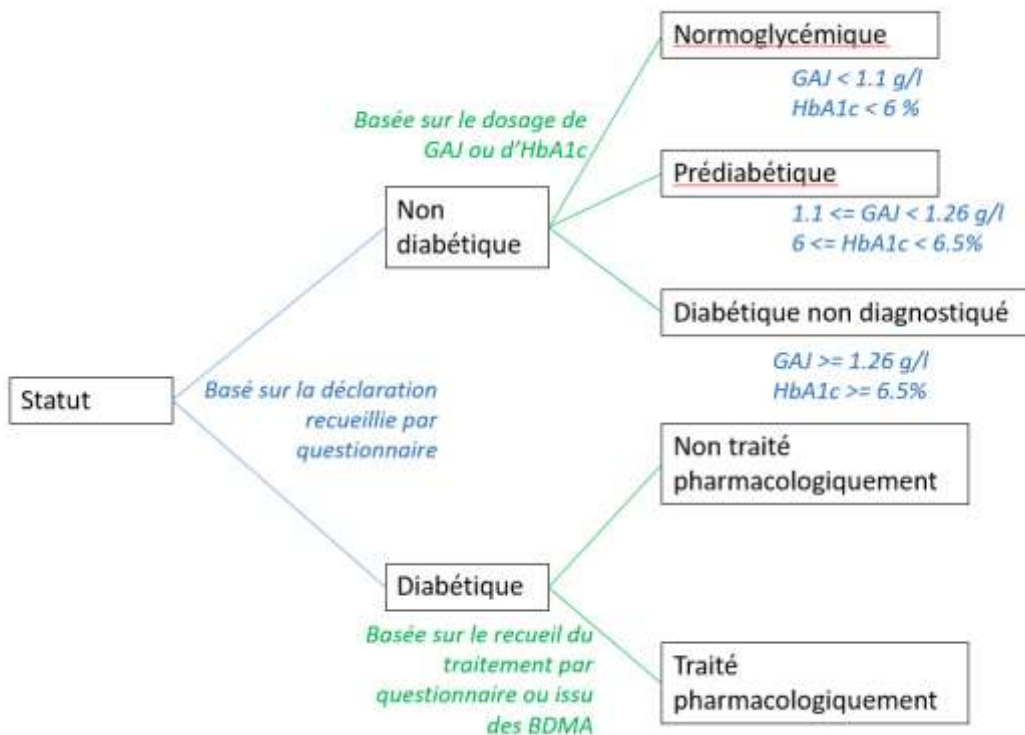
Statut

Basé sur la déclaration recueillie par questionnaire

Non diabétique

Basée sur le dosage de GAJ ou d'HbA1c

Normoglycémique

GAJ < 1.1 g/l
HbA1c < 6 %

Prédiabétique

1.1 <= GAJ < 1.26 g/l
6 <= HbA1c < 6.5%

Diabétique non diagnostiqué

GAJ >= 1.26 g/l
HbA1c >= 6.5%

Diabétique

Basée sur le recueil du traitement par questionnaire ou issu des BDMA

Non traité pharmacologiquement

Traité pharmacologiquement